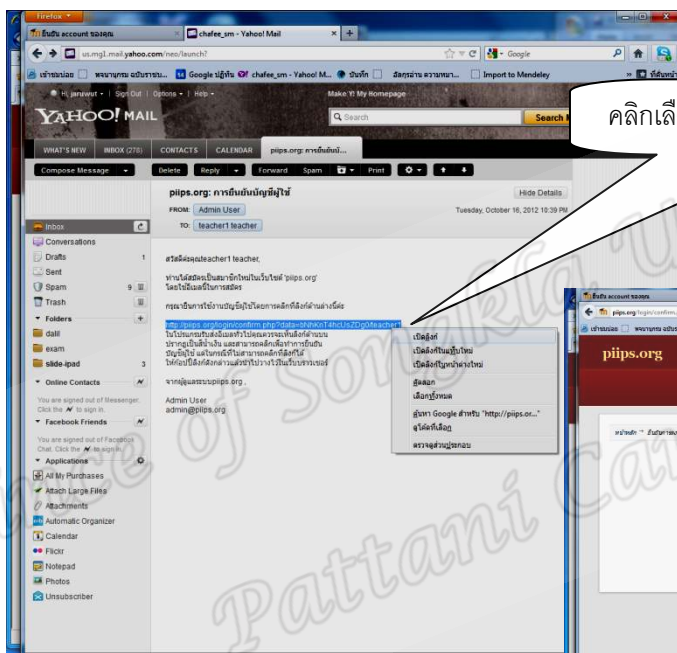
Firefox
ยืนยัน account ของคุณ
chafee_sm - Yahoo! Mail
us.mg1.mail.yahoo.com/neo/launch?
Google
เข้าชมบ่อย
Google ปฏิทิน
chafee_sm - Yahoo! M...
บันทึก
Import to Mendeley
ที่คั่นหน้า
Hi, jaruwut | Sign Out | Options | Help
Make Y! My Homepage
YAHOO! MAIL
Search
คลิกเลื
WHAT'S NEW
INBOX (278)
CONTACTS
CALENDAR
piips.org: การยืนยันบั...
Compose Message
Delete
Reply
Forward
Spam
Print
piips.org: การยืนยันบัญชีผู้ใช้
Hide Details
FROM: Admin User
Tuesday, October 16, 2012 10:39 PM
TO: teacher1 teacher
Inbox
Conversations
Drafts 1
Sent
Spam 9
Trash
Folders
dalil
exam
slide-ipad 3
Online Contacts
You are signed out of Messenger. Click the to sign in.
Facebook Friends
You are signed out of Facebook Chat. Click the to sign in.
Applications
All My Purchases
Attach Large Files
Attachments
Automatic Organizer
Calendar
Flickr
Notepad
Photos
Unsubscriber
สวัสดีครับคุณteacher1 teacher,
ท่านได้สมัครเป็นสมาชิกใหม่ในเว็บไซต์ 'piips.org' โดยใช้อีเมลนี้ในการสมัคร
กรุณายืนยันการใช้งานบัญชีผู้ใช้โดยการคลิกที่ลิงก์ด้านล่างนี้ค่ะ
http://piips.org/login/confirm.php?data=bhNKnT4hcUsZDg0/teacher1
ในโปรแกรมรับส่งอีเมลทั่วไปคุณควรจะเห็นลิงก์ด้านบน ปรากฏเป็นสีน้ำเงิน และสามารถคลิกเพื่อทำการยืนยัน บัญชีผู้ใช้ได้ แต่ในกรณีที่ไม่สามารถคลิกที่ลิงก์ได้ ให้ก๊อปปี้ลิงก์ดังกล่าวแล้วนำไปวางไว้ในเว็บบราวเซอร์
จากผู้ดูแลระบบpiips.org ,
Admin User
admin@piips.org
เปิดลิงก์
เปิดลิงก์ในแท็บใหม่
เปิดลิงก์ในหน้าต่างใหม่
คัดลอก
เลือกทั้งหมด
ค้นหา Google สำหรับ "http://piips.or..."
ดูโค้ดที่เลือก
ตรวจดูส่วนประกอบ
ยืนยัน account ของคุณ
piips.org/login/confirm
เข้าชมบ่อย
piips.org
หน้าแรก » ยืนยันการสม